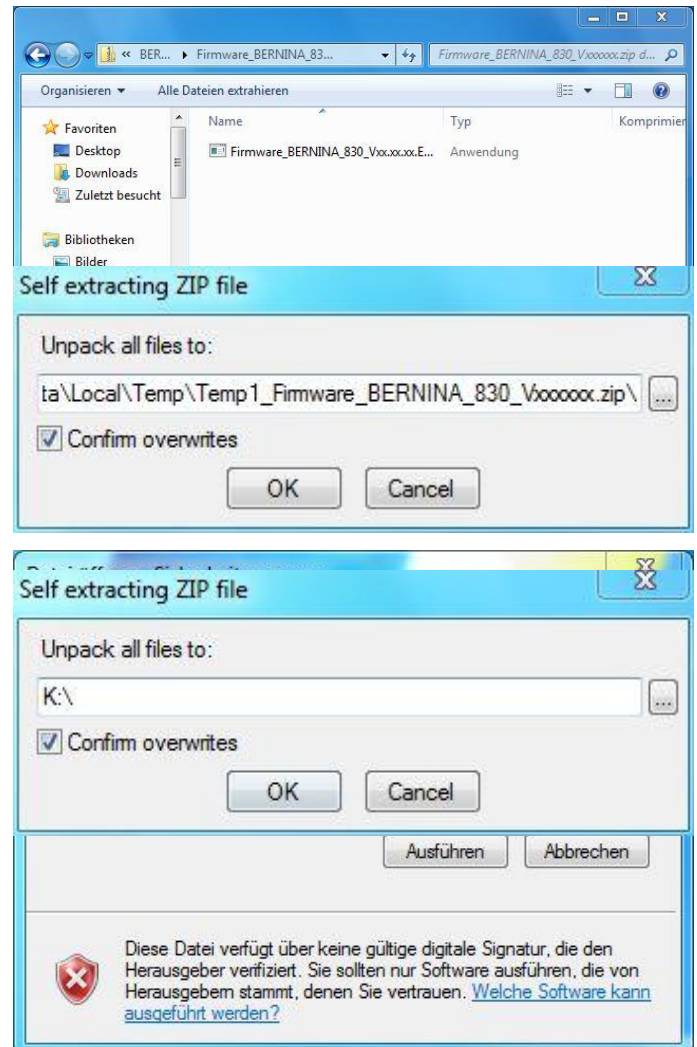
« BER... ▸ Firmware_BERNINA_83... Firmware_BERNINA_830_Vxxxxxx.zip d...

Organisieren ▾ Alle Dateien extrahieren

Favoriten
Desktop
Downloads
Zuletzt besucht

Bibliotheken
Bilder

Name | Typ | Komprimier
Firmware_BERNINA_830_Vxx.xx.xx.E... | Anwendung

Self extracting ZIP file

Unpack all files to:

ta\Local\Temp\Temp1_Firmware_BERNINA_830_Vxxxxxx.zip\

...

Confirm overwrites

OK Cancel

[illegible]

Self extracting ZIP file

Unpack all files to:

K:\

...

Confirm overwrites

OK Cancel

Ausführen Abbrechen

Diese Datei verfügt über keine gültige digitale Signatur, die den Herausgeber verifiziert. Sie sollten nur Software ausführen, die von Herausgebern stammt, denen Sie vertrauen. Welche Software kann ausgeführt werden?